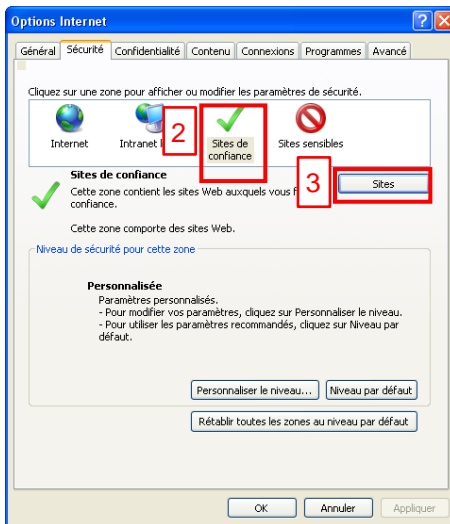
Options Internet

Général | Sécurité | Confidentialité | Contenu | Connexions | Programmes | Avancé

Cliquez sur une zone pour afficher ou modifier les paramètres de sécurité.

Internet
Intranet l
2
Sites de confiance
Sites sensibles

Sites de confiance
Cette zone contient les sites Web auxquels vous f confiance.
3
Sites

Cette zone comporte des sites Web.

Niveau de sécurité pour cette zone

Personnalisée
Paramètres personnalisés.
- Pour modifier vos paramètres, cliquez sur Personnaliser le niveau.
- Pour utiliser les paramètres recommandés, cliquez sur Niveau par défaut.

Personnaliser le niveau...
Niveau par défaut

Rétablir toutes les zones au niveau par défaut

OK
Annuler
Appliquer